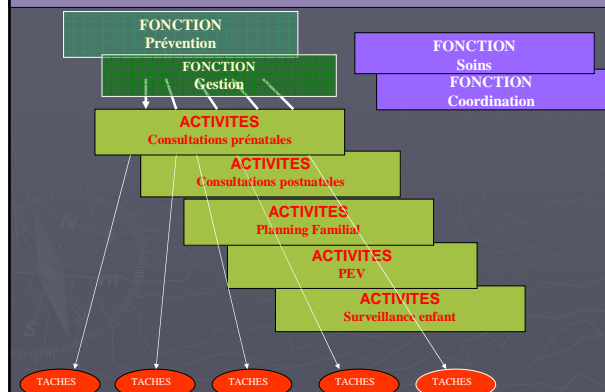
FONCTION
Prévention

FONCTION
Gestion

FONCTION
Soins

FONCTION
Coordination

ACTIVITES
Consultations prénatales

ACTIVITES
Consultations postnatales

ACTIVITES
Planning Familial

ACTIVITES
PEV

ACTIVITES
Surveillance enfant

TACHES

TACHES

TACHES

TACHES

TACHES